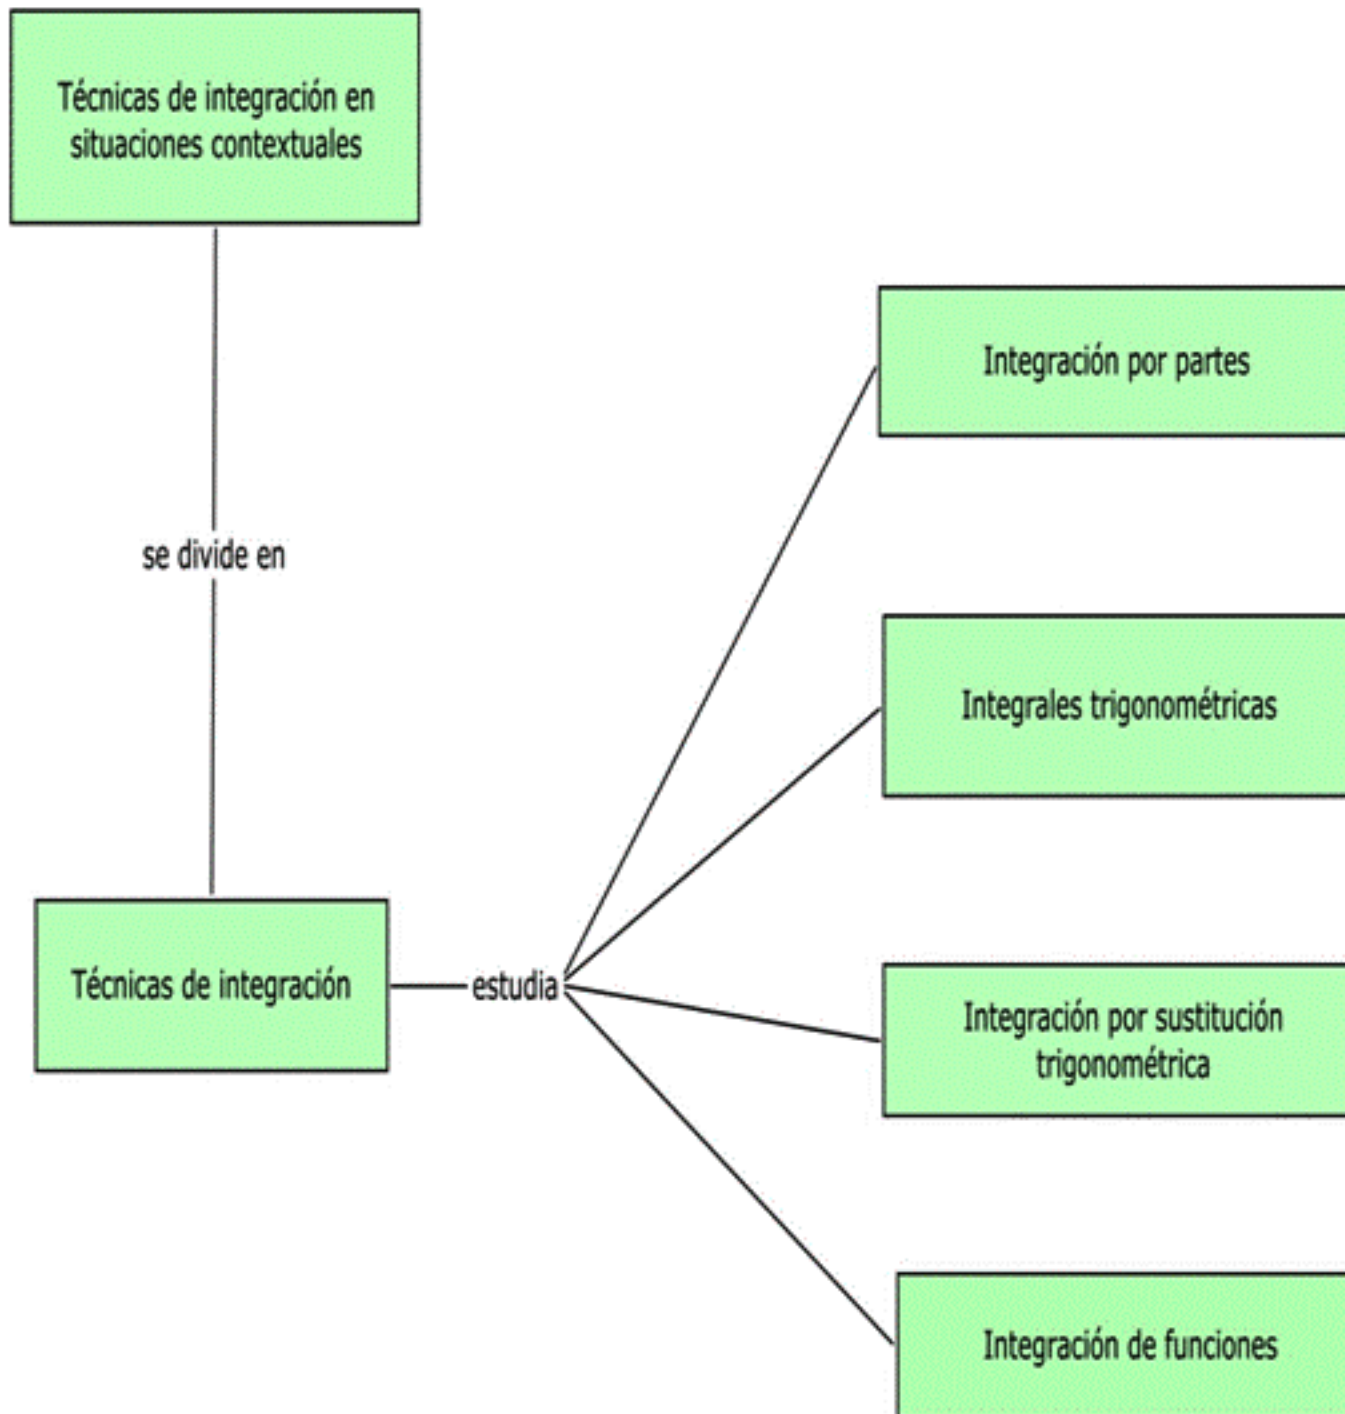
Técnicas de integración en situaciones contextuales

se divide en

Técnicas de integración

estudia

Integración por partes

Integrales trigonométricas

Integración por sustitución trigonométrica

Integración de funciones